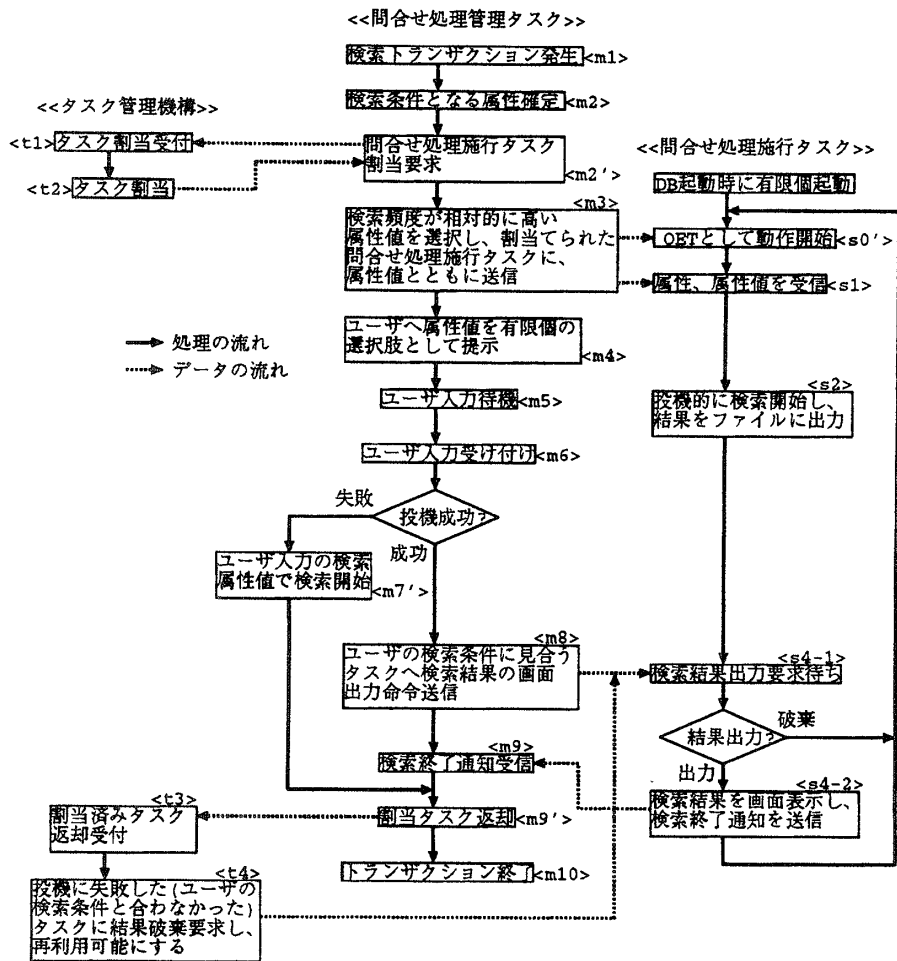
<<問合せ処理管理タスク>>

検索トランザクション発生<m1>

検索条件となる属性確定<m2>

<<タスク管理機構>>

<t1>タスク割当受付

<t2>タスク割当

問合せ処理施行タスク割当要求 <m2'>

<<問合せ処理施行タスク>>

DB起動時に有限個起動

<m3>
検索頻度が相対的に高い属性値を選択し、割当てられた問合せ処理施行タスクに、属性値とともに送信

OETとして動作開始<s0'>

属性、属性値を受信<s1>

処理の流れ

データの流れ

ユーザへ属性値を有限個の選択肢として提示 <m4>

<s2>
投機的に検索開始し、結果をファイルに出力

ユーザ入力待機<m5>

ユーザ入力受け付け<m6>

失敗

投機成功?

成功

ユーザ入力の検索属性値で検索開始 <m7'>

<m8>
ユーザの検索条件に見合うタスクへ検索結果の画面出力命令送信

<s4-1>
検索結果出力要求待ち

破棄

結果出力?

出力

<m9>
検索終了通知受信

<t3>
割当済みタスク返却受付

割当タスク返却<m9'>

<s4-2>
検索結果を画面表示し、検索終了通知を送信

<t4>
投機に失敗した(ユーザの検索条件と合わなかった)タスクに結果破棄要求し、再利用可能にする

トランザクション終了<m10>